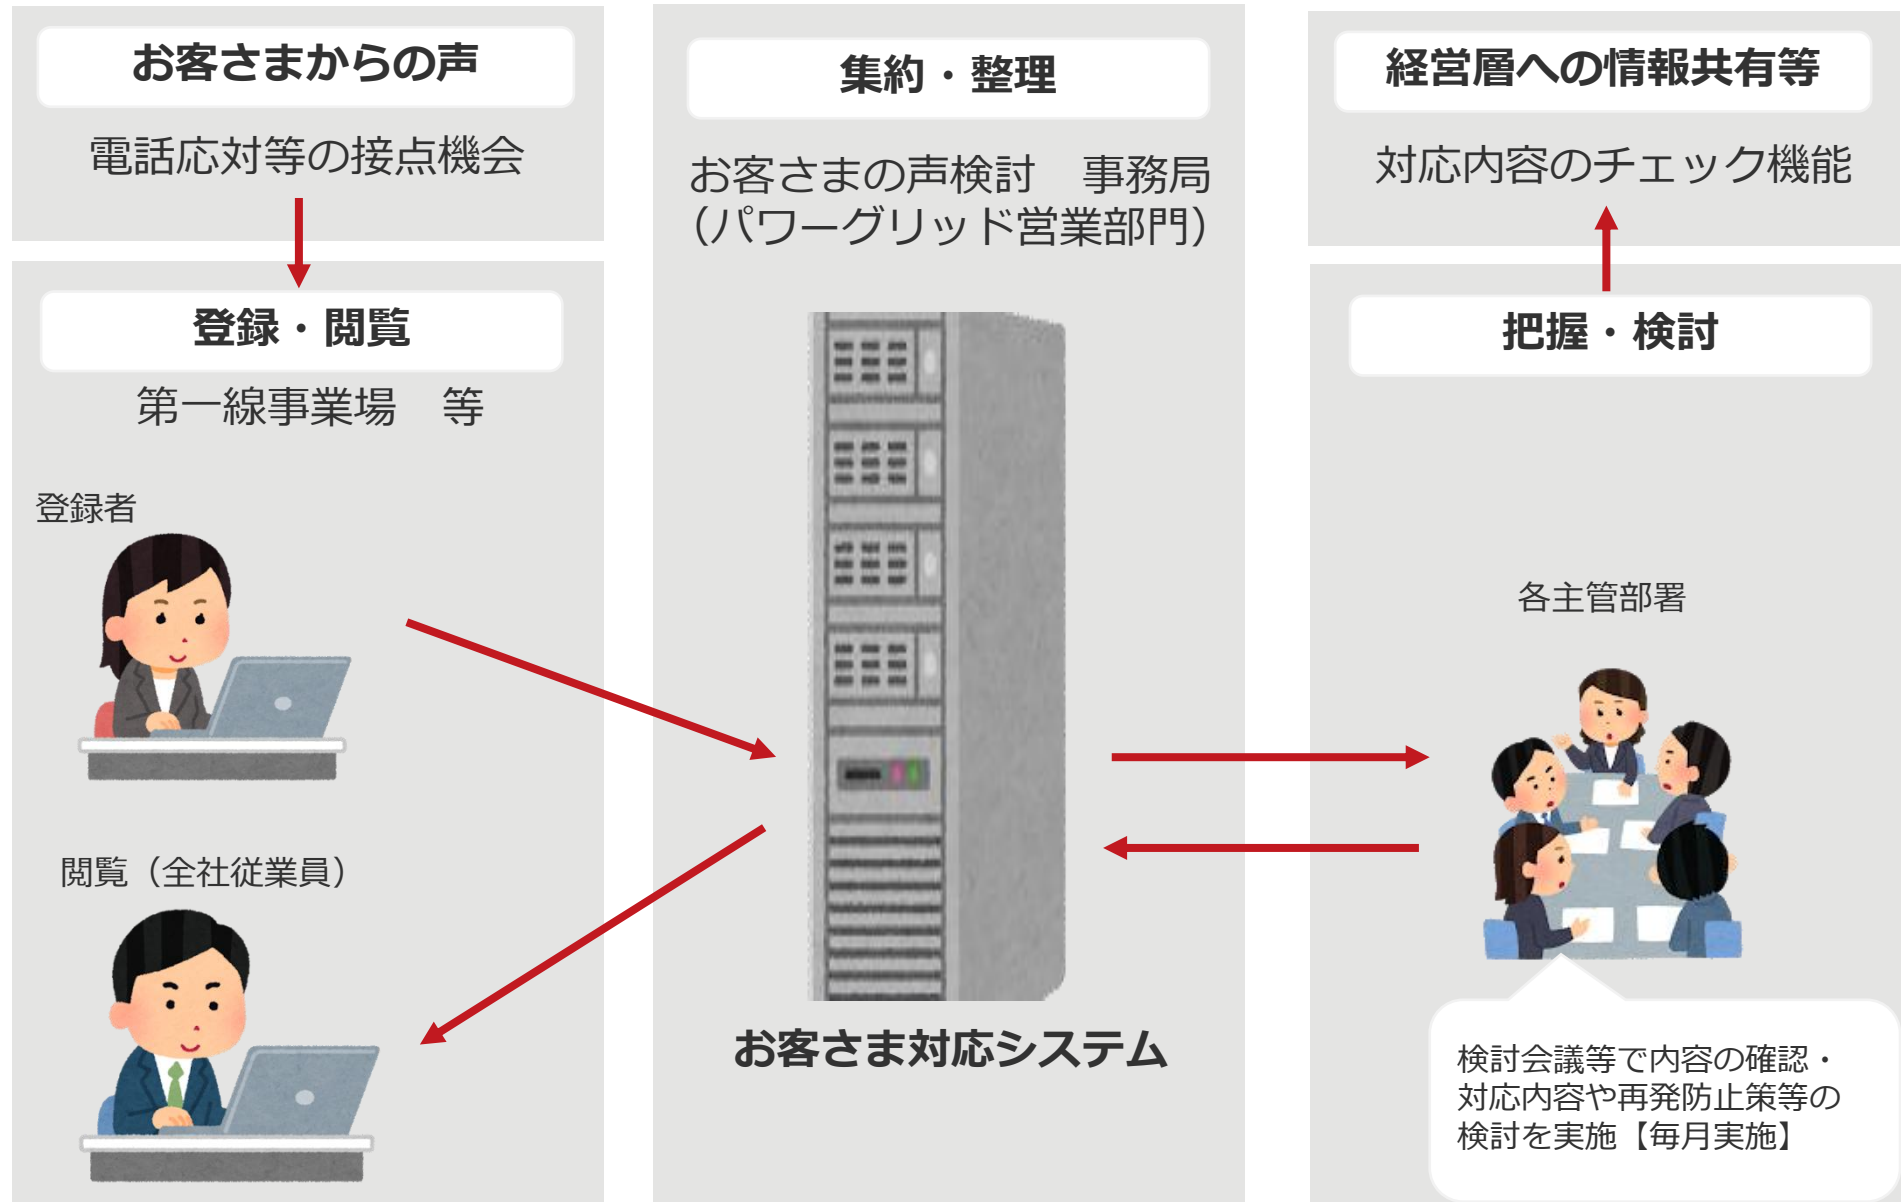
お客さまからの声

電話応対等の接点機会

登録・閲覧

第一線事業場　等

登録者

閲覧（全社従業員）

集約・整理

お客さまの声検討　事務局
(パワーグリッド営業部門)

お客さま対応システム

経営層への情報共有等

対応内容のチェック機能

把握・検討

各主管部署

検討会議等で内容の確認・
対応内容や再発防止策等の
検討を実施【毎月実施】